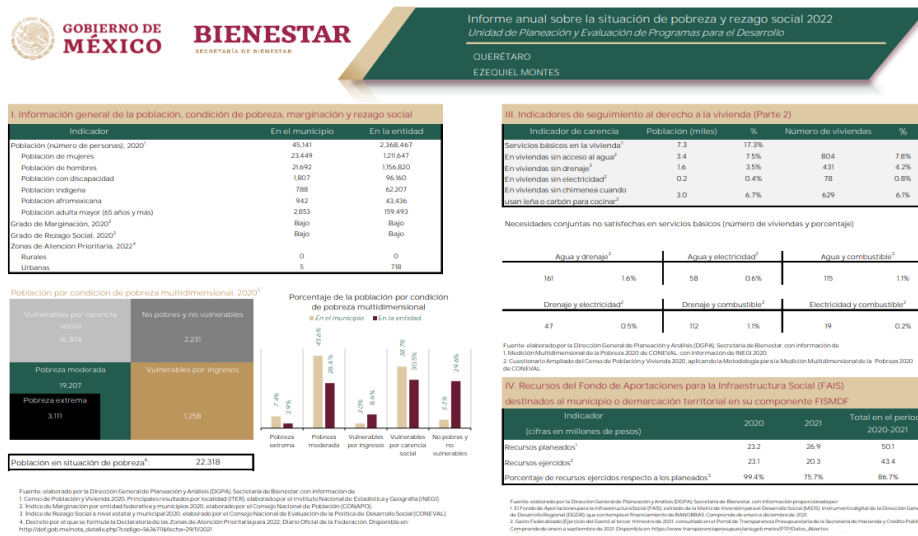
GOBIERNO DE MÉXICO

BIENESTAR
SECRETARÍA DE BIENESTAR

Informe anual sobre la situación de pobreza y rezago social 2022
Unidad de Planeación y Evaluación de Programas para el Desarrollo

QUERÉTARO
EZEQUIEL MONTES

I. Información general de la población, condición de pobreza, marginación y rezago social

| Indicador | En el municipio | En la entidad |
|---|---|---|
| Población (número de personas), 2020$^1$ | 45,141 | 2,368,467 |
| Población de mujeres | 23,449 | 1,211,647 |
| Población de hombres | 21,692 | 1,156,820 |
| Población con discapacidad | 1,807 | 96,160 |
| Población indígena | 788 | 62,207 |
| Población afromexicana | 942 | 43,436 |
| Población adulta mayor (65 años y más) | 2,853 | 159,493 |
| Grado de Marginación, 2020$^2$ | Bajo | Bajo |
| Grado de Rezago Social, 2020$^3$ | Bajo | Bajo |
| Zonas de Atención Prioritaria, 2022$^4$ | | |
| Rurales | 0 | 0 |
| Urbanas | 5 | 718 |

Población por condición de pobreza multidimensional, 2020$^5$

Vulnerables por carencia social
16,304

No pobres y no vulnerables
2,231

Pobreza moderada
19,207

Vulnerables por ingresos
1,258

Pobreza extrema
3,111

Porcentaje de la población por condición de pobreza multidimensional

En el municipio En la entidad

7.4% 2.9% 45.6% 28.4% 3.0% 8.6% 38.7% 30.5% 5.3% 29.6%

Pobreza extrema
Pobreza moderada
Vulnerables por ingresos
Vulnerables por carencia social
No pobres y no vulnerables

Población en situación de pobreza$^6$: 22,318

Fuente: elaborado por la Dirección General de Planeación y Análisis (DGPA), Secretaría de Bienestar, con información de:
1. Censo de Población y Vivienda 2020, Principales resultados por localidad (ITER), elaborado por el Instituto Nacional de Estadística y Geografía (INEGI).
2. Índice de Marginación por entidad federativa y municipios 2020, elaborado por el Consejo Nacional de Población (CONAPO).
3. Índice de Rezago Social a nivel estatal y municipal 2020, elaborado por el Consejo Nacional de Evaluación de la Política de Desarrollo Social (CONEVAL).
4. Decreto por el que se formula la Declaratoria de las Zonas de Atención Prioritaria para 2022, Diario Oficial de la Federación. Disponible en: http://dof.gob.mx/nota_detalle.php?codigo=5636711&fecha=29/11/2021

III. Indicadores de seguimiento al derecho a la vivienda (Parte 2)

| Indicador de carencia | Población (miles) | % | Número de viviendas | % |
|---|---|---|---|---|
| Servicios básicos en la vivienda$^1$ | 7.3 | 17.3% | | |
| En viviendas sin acceso al agua$^2$ | 3.4 | 7.5% | 804 | 7.8% |
| En viviendas sin drenaje$^2$ | 1.6 | 3.5% | 431 | 4.2% |
| En viviendas sin electricidad$^2$ | 0.2 | 0.4% | 78 | 0.8% |
| En viviendas sin chimenea cuando usan leña o carbón para cocinar$^2$ | 3.0 | 6.7% | 629 | 6.1% |

Necesidades conjuntas no satisfechas en servicios básicos (número de viviendas y porcentaje)

| Agua y drenaje$^2$ | | Agua y electricidad$^2$ | | Agua y combustible$^2$ | |
|---|---|---|---|---|---|
| 161 | 1.6% | 58 | 0.6% | 115 | 1.1% |

| Drenaje y electricidad$^2$ | | Drenaje y combustible$^2$ | | Electricidad y combustible$^2$ | |
|---|---|---|---|---|---|
| 47 | 0.5% | 112 | 1.1% | 19 | 0.2% |

Fuente: elaborado por la Dirección General de Planeación y Análisis (DGPA), Secretaría de Bienestar, con información de:
1. Medición Multidimensional de la Pobreza 2020 de CONEVAL, con información de INEGI 2020.
2. Cuestionario Ampliado del Censo de Población y Vivienda 2020, aplicando la Metodología para la Medición Multidimensional de la Pobreza 2020 de CONEVAL.

IV. Recursos del Fondo de Aportaciones para la Infraestructura Social (FAIS) destinados al municipio o demarcación territorial en su componente FISMDF

| Indicador (cifras en millones de pesos) | 2020 | 2021 | Total en el periodo 2020-2021 |
|---|---|---|---|
| Recursos planeados$^1$ | 23.2 | 26.9 | 50.1 |
| Recursos ejercidos$^2$ | 23.1 | 20.3 | 43.4 |
| Porcentaje de recursos ejercidos respecto a los planeados$^3$ | 99.4% | 75.7% | 86.7% |

Fuente: elaborado por la Dirección General de Planeación y Análisis (DGPA), Secretaría de Bienestar, con información proporcionada por:
1. El Fondo de Aportaciones para la Infraestructura Social (FAIS), extraído de la Matriz de Inversión para el Desarrollo Social (MIDS), instrumento digital de la Dirección General de Desarrollo Regional (DGDR) que contempla el financiamiento de BANOBRAS. Comprende de enero a diciembre de 2021.
2. Gasto Federalizado (Ejercicio del Gasto) al tercer trimestre de 2021, consultado en el Portal de Transparencia Presupuestaria de la Secretaría de Hacienda y Crédito Público. Comprende de enero a septiembre de 2021. Disponible en: https://www.transparenciapresupuestaria.gob.mx/es/PTP/Datos_Abiertos